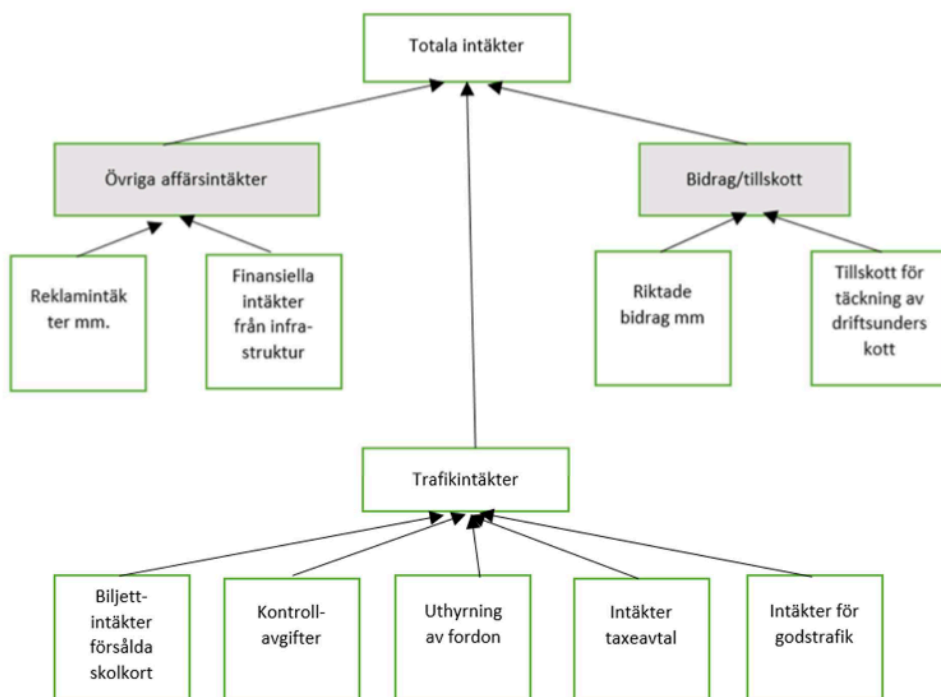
Totala intäkter

Övriga affärsintäkter

Bidrag/tillskott

Reklamintäkter mm.

Finansiella intäkter från infrastruktur

Riktade bidrag mm

Tillskott för täckning av driftsunderskott

Trafikintäkter

Biljettintäkter försålda skolkort

Kontrollavgifter

Uthyrning av fordon

Intäkter taxeavtal

Intäkter för godstrafik